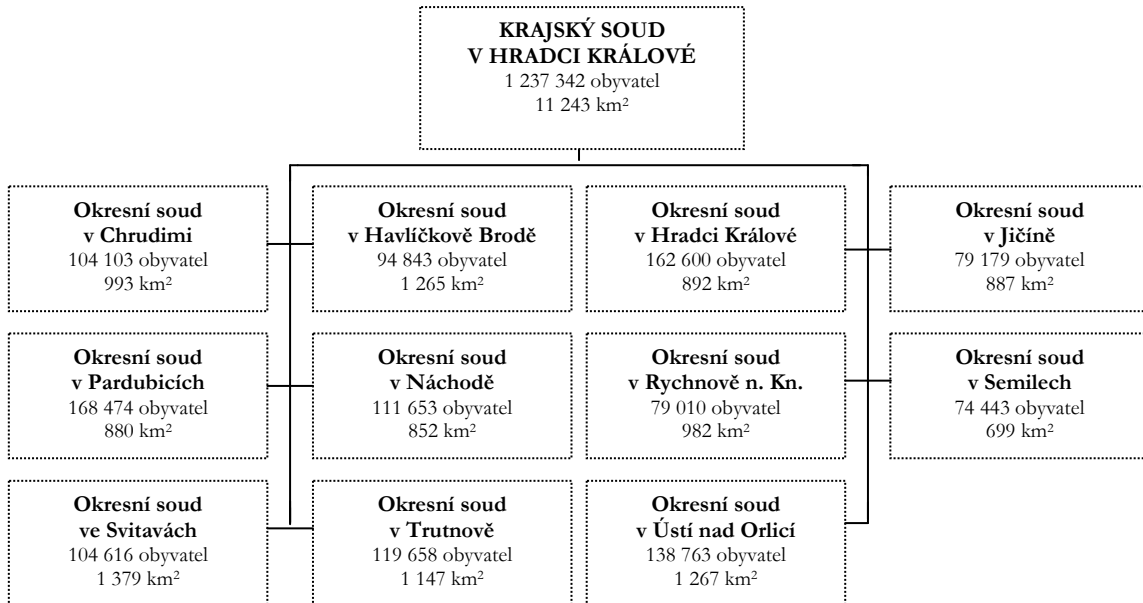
KRAJSKÝ SOUD
V HRADCI KRÁLOVÉ
1 237 342 obyvatel
11 243 km²

Okresní soud
v Chrudimi
104 103 obyvatel
993 km²

Okresní soud
v Havlíčkově Brodě
94 843 obyvatel
1 265 km²

Okresní soud
v Hradci Králové
162 600 obyvatel
892 km²

Okresní soud
v Jičíně
79 179 obyvatel
887 km²

Okresní soud
v Pardubicích
168 474 obyvatel
880 km²

Okresní soud
v Náchodě
111 653 obyvatel
852 km²

Okresní soud
v Rychnově n. Kn.
79 010 obyvatel
982 km²

Okresní soud
v Semilech
74 443 obyvatel
699 km²

Okresní soud
ve Svitavách
104 616 obyvatel
1 379 km²

Okresní soud
v Trutnově
119 658 obyvatel
1 147 km²

Okresní soud
v Ústí nad Orlicí
138 763 obyvatel
1 267 km²